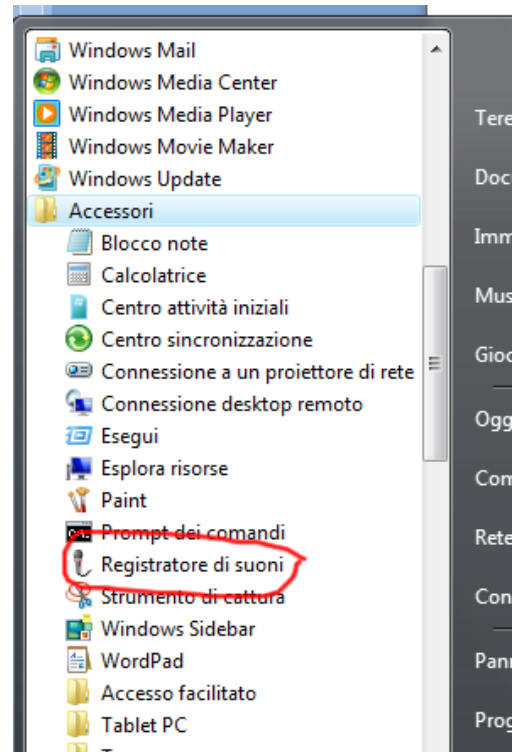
Windows Mail
Windows Media Center
Windows Media Player
Windows Movie Maker
Windows Update
Accessori
Blocco note
Calcolatrice
Centro attività iniziali
Centro sincronizzazione
Connessione a un proiettore di rete
Connessione desktop remoto
Esegui
Esplora risorse
Paint
Prompt dei comandi
Registratore di suoni
Strumento di cattura
Windows Sidebar
WordPad
Accesso facilitato
Tablet PC

Tere
Doc
Imm
Mus
Gioc
Ogg
Com
Rete
Con
Pann
Prog